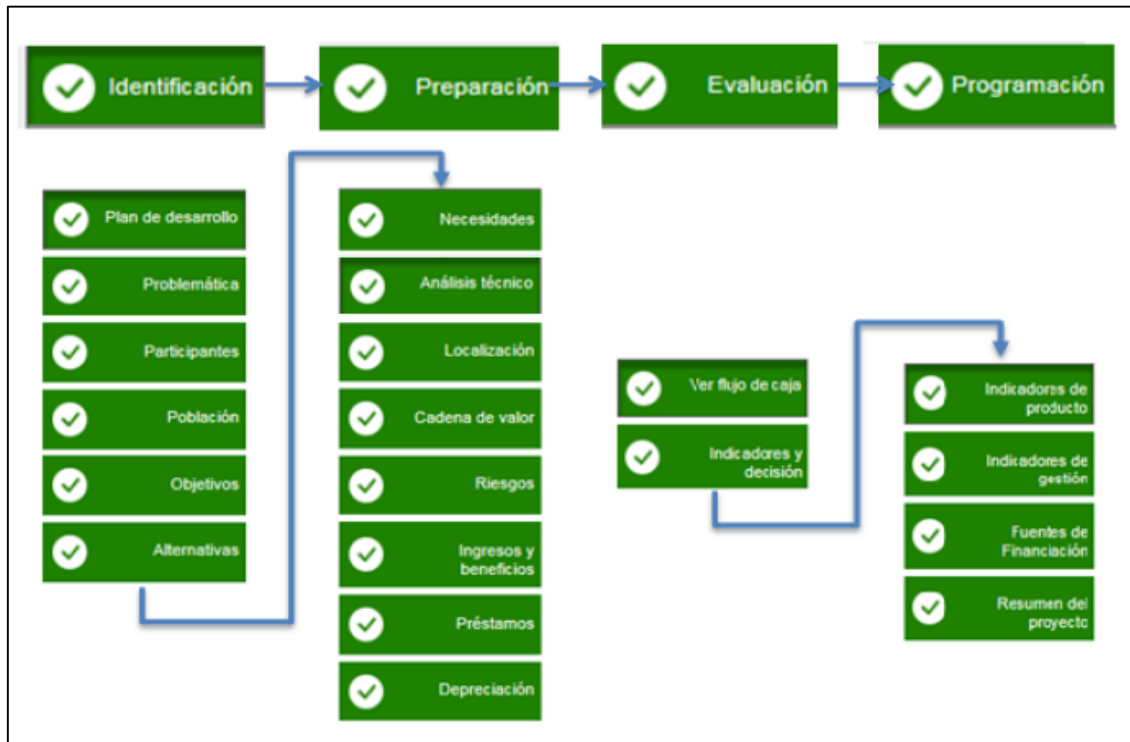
Identificación

Preparación

Evaluación

Programación

Plan de desarrollo

Problemática

Participantes

Población

Objetivos

Alternativas

Necesidades

Análisis técnico

Localización

Cadena de valor

Riesgos

Ingresos y beneficios

Préstamos

Depreciación

Ver flujo de caja

Indicadores y decisión

Indicadores de producto

Indicadores de gestión

Fuentes de Financiación

Resumen del proyecto